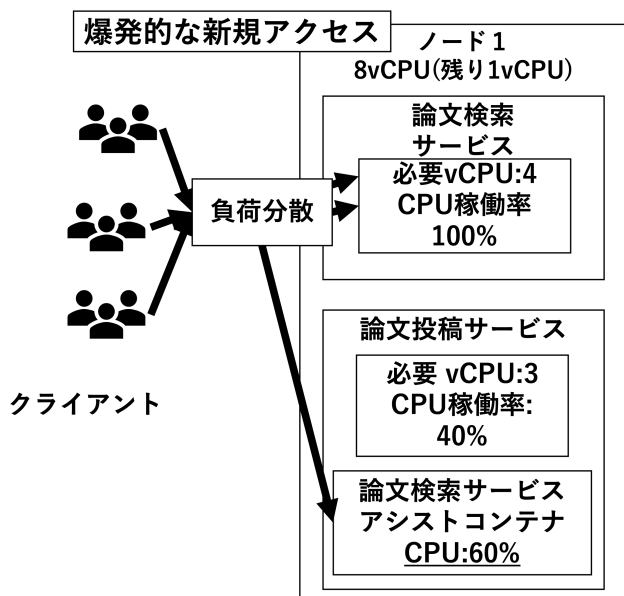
爆発的な新規アクセス

ノード1
8vCPU(残り1vCPU)

クライアント

負荷分散

論文検索
サービス

必要vCPU:4
CPU稼働率
100%

論文投稿サービス

必要 vCPU:3
CPU稼働率:
40%

論文検索サービス
アシストコンテナ
CPU:60%